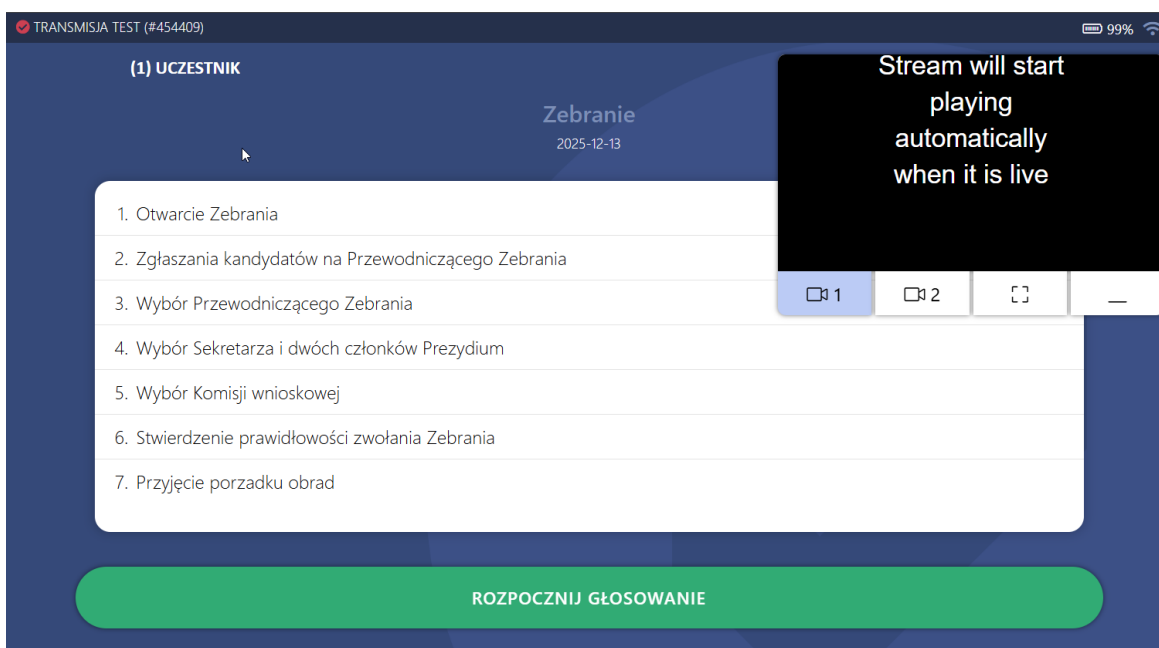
TRANSMISJA TEST (#454409)

99%

(1) UCZESTNIK

Zebranie

2025-12-13

Stream will start playing automatically when it is live

1

2

—

1. Otwarcie Zebrania

2. Zgłaszania kandydatów na Przewodniczącego Zebrania

3. Wybór Przewodniczącego Zebrania

4. Wybór Sekretarza i dwóch członków Prezydium

5. Wybór Komisji wnioskowej

6. Stwierdzenie prawidłowości zwołania Zebrania

7. Przyjęcie porzadku obrad

ROZPOCZNIJ GŁOSOWANIE